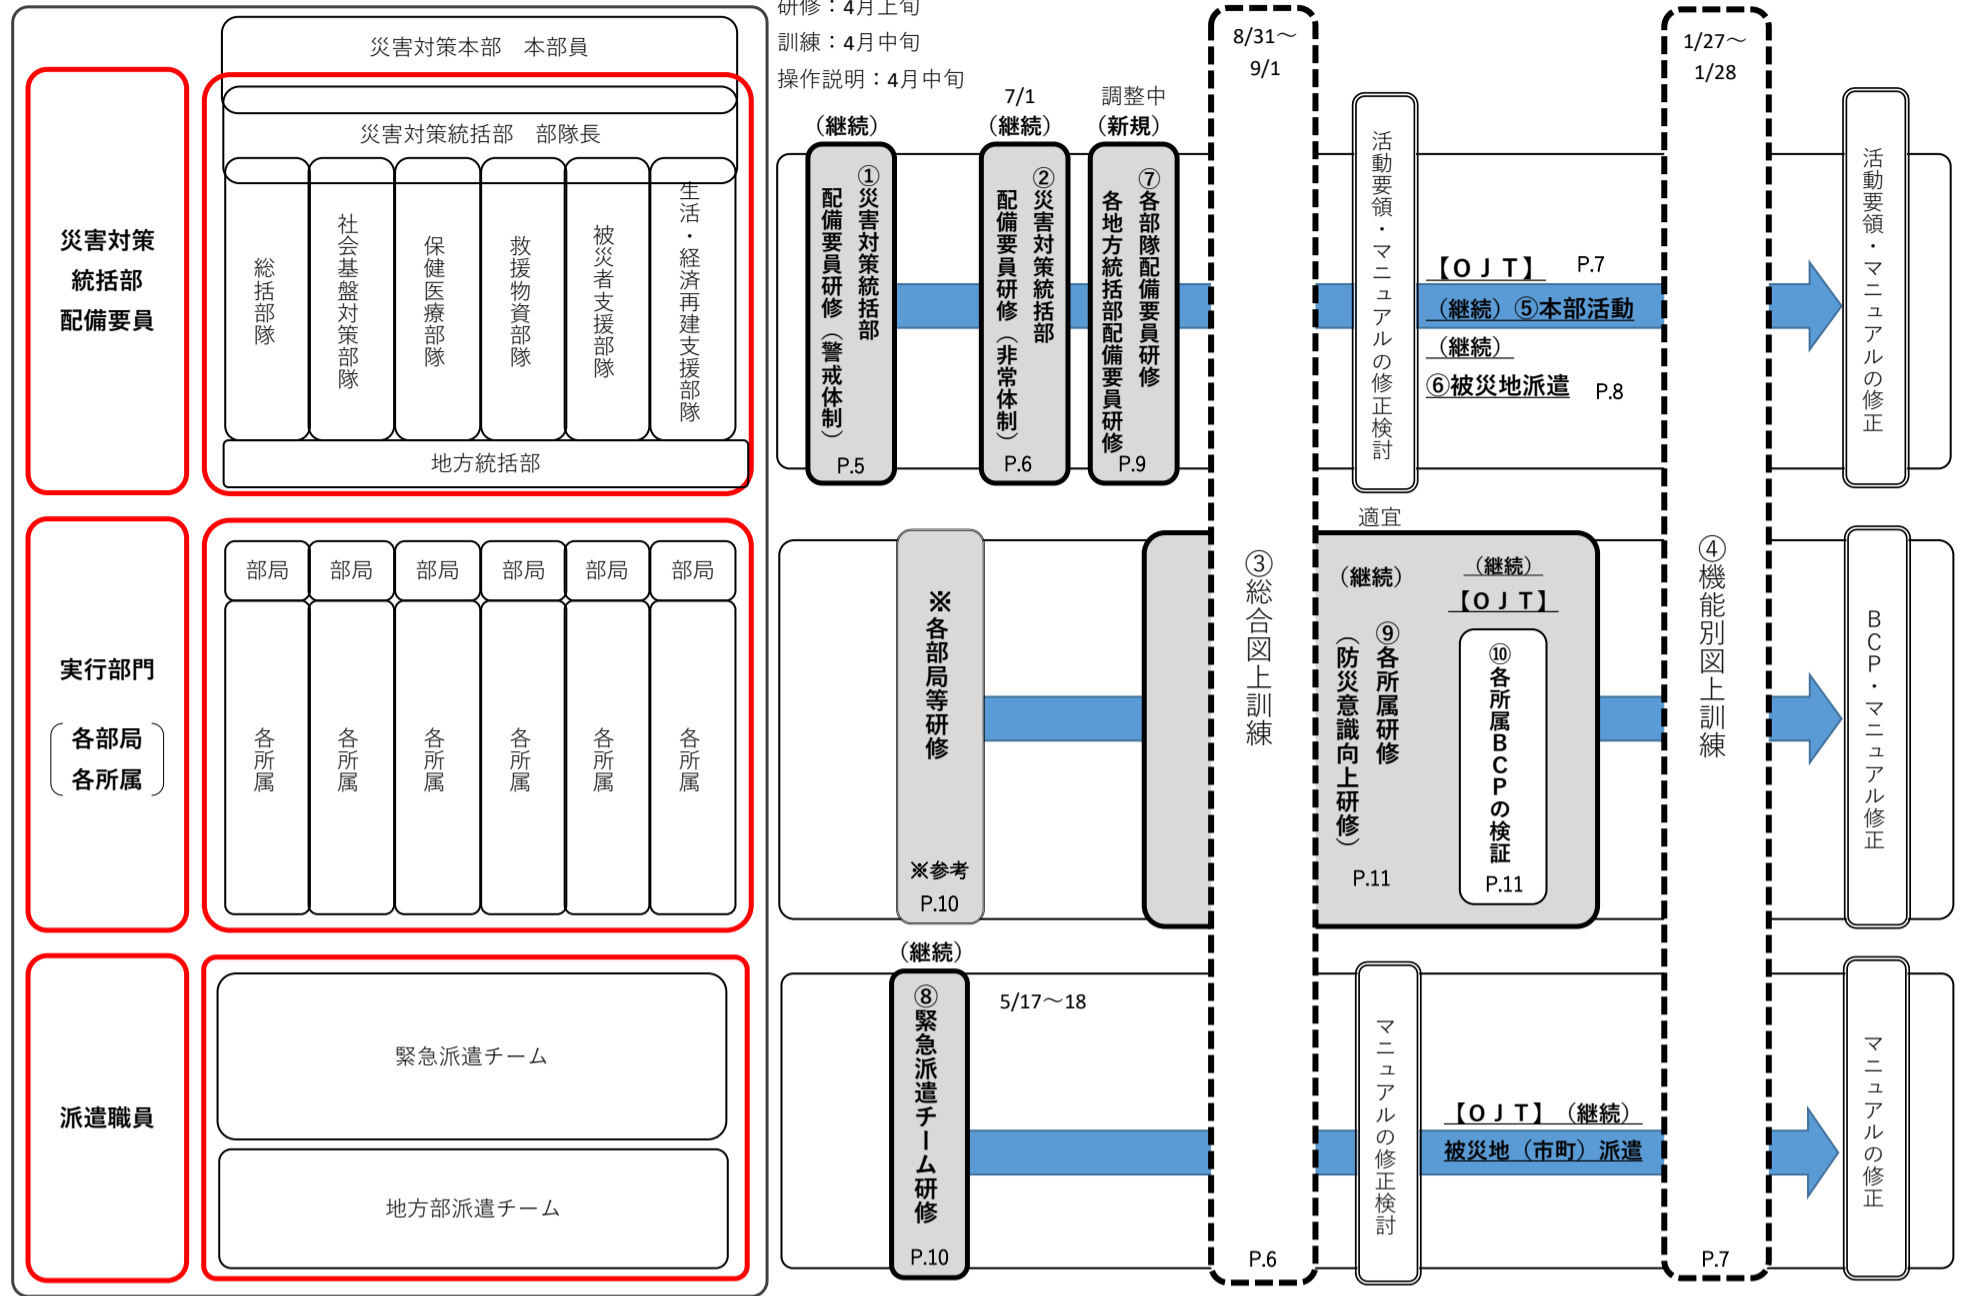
災害対策本部　本部員

災害対策統括部　部隊長

災害対策統括部配備要員

総括部隊

社会基盤対策部隊

保健医療部隊

救援物資部隊

被災者支援部隊

生活・経済再建支援部隊

地方統括部

実行部門

各部局
各所属

部局　部局　部局　部局　部局　部局

各所属　各所属　各所属　各所属　各所属　各所属

派遣職員

緊急派遣チーム

地方部派遣チーム

研修：4月上旬
訓練：4月中旬
操作説明：4月中旬

（継続）
①災害対策統括部配備要員研修（警戒体制）
P.5

7/1
（継続）
②災害対策統括部配備要員研修（非常体制）
P.6

調整中
（新規）
⑦各部隊配備要員研修
各地方統括部配備要員研修
P.9

8/31～9/1

③総合図上訓練
P.6

活動要領・マニュアルの修正検討

【ＯＪＴ】 P.7
（継続）⑤本部活動
（継続）
⑥被災地派遣 P.8

1/27～1/28

④機能別図上訓練
P.7

活動要領・マニュアルの修正

※各部局等研修
※参考
P.10

適宜

（継続）
⑨各所属研修
（防災意識向上研修）
P.11

（継続）
【ＯＪＴ】
⑩各所属ＢＣＰの検証
P.11

ＢＣＰ・マニュアル修正

（継続）
⑧緊急派遣チーム研修
P.10

5/17～18

マニュアルの修正検討

【ＯＪＴ】（継続）
被災地（市町）派遣

マニュアルの修正